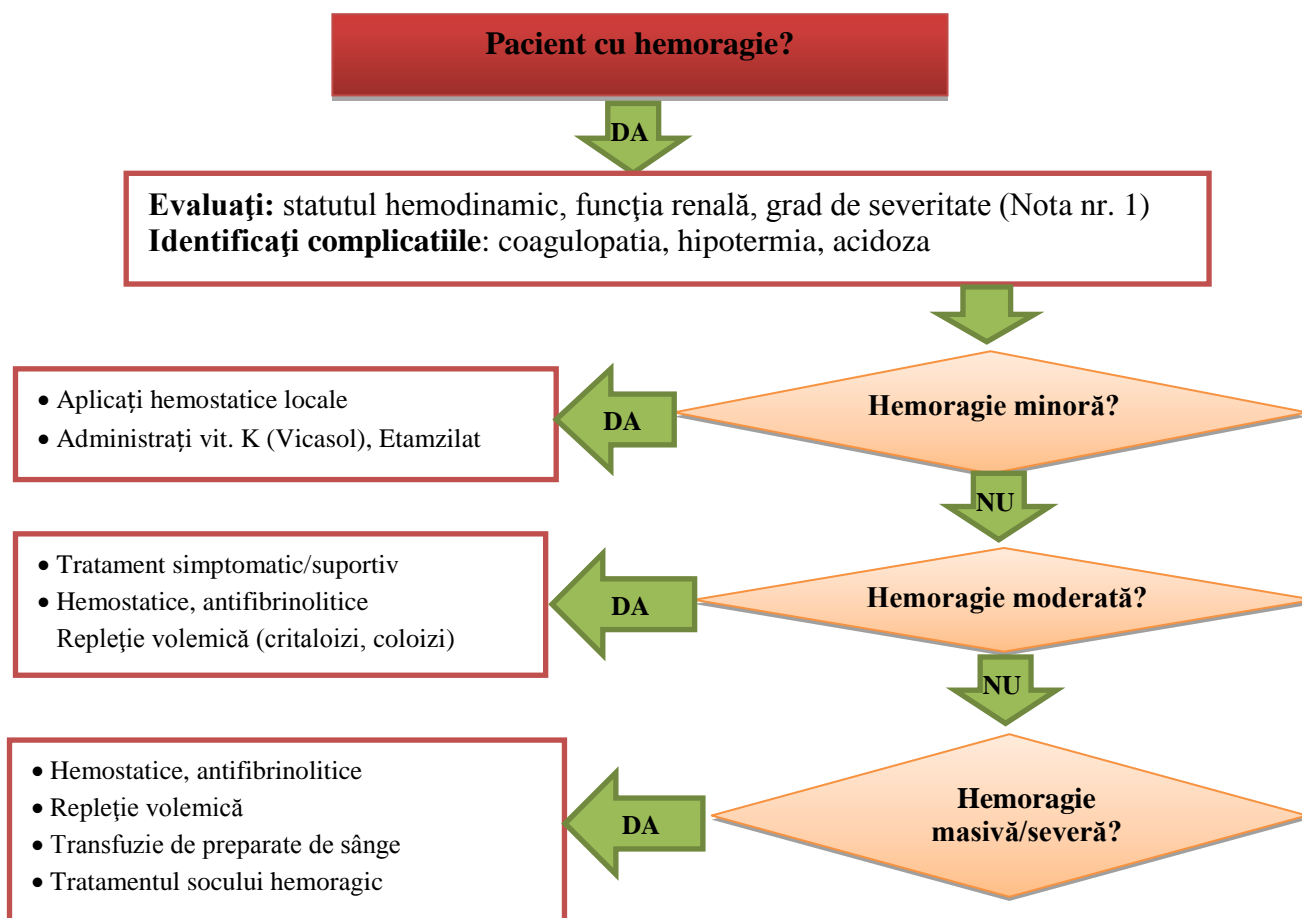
Pacient cu hemoragie?

DA

**Evaluaţi:** statutul hemodinamic, funcţia renală, grad de severitate (Nota nr. 1)
**Identificaţi complicatiile**: coagulopatia, hipotermia, acidoza

Hemoragie minoră?

DA

• Aplicați hemostatice locale
• Administrați vit. K (Vicasol), Etamzilat

NU

Hemoragie moderată?

DA

• Tratament simptomatic/suportiv
• Hemostatice, antifibrinolitice
Repleţie volemică (critaloizi, coloizi)

NU

Hemoragie masivă/severă?

DA

• Hemostatice, antifibrinolitice
• Repleţie volemică
• Transfuzie de preparate de sânge
• Tratamentul socului hemoragic